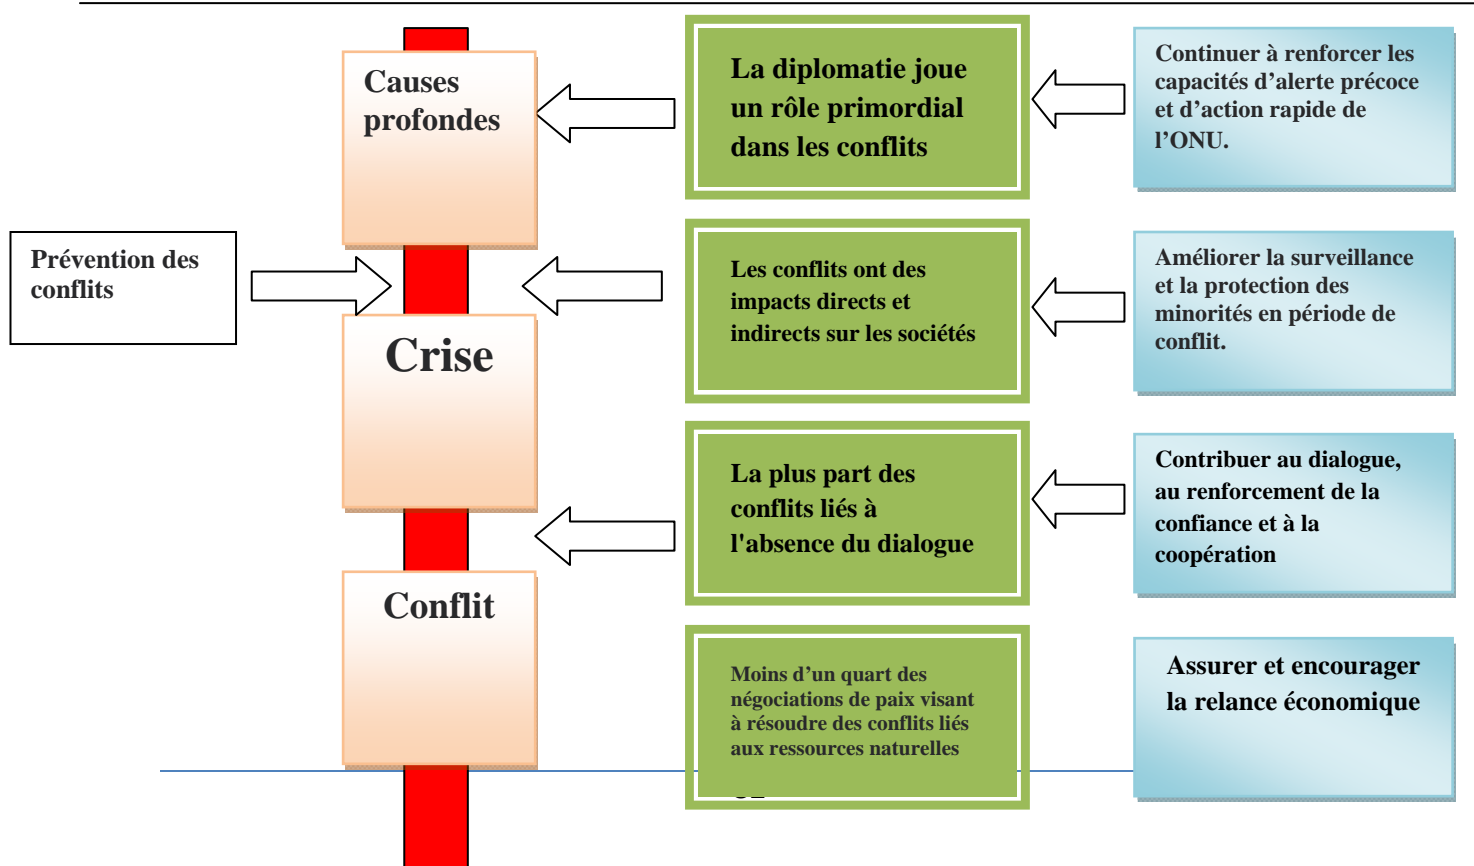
Causes profondes

Prévention des conflits

Crise

Conflit

La diplomatie joue un rôle primordial dans les conflits

Les conflits ont des impacts directs et indirects sur les sociétés

La plus part des conflits liés à l'absence du dialogue

Moins d'un quart des négociations de paix visant à résoudre des conflits liés aux ressources naturelles

Continuer à renforcer les capacités d'alerte précoce et d'action rapide de l'ONU.

Améliorer la surveillance et la protection des minorités en période de conflit.

Contribuer au dialogue, au renforcement de la confiance et à la coopération

Assurer et encourager la relance économique